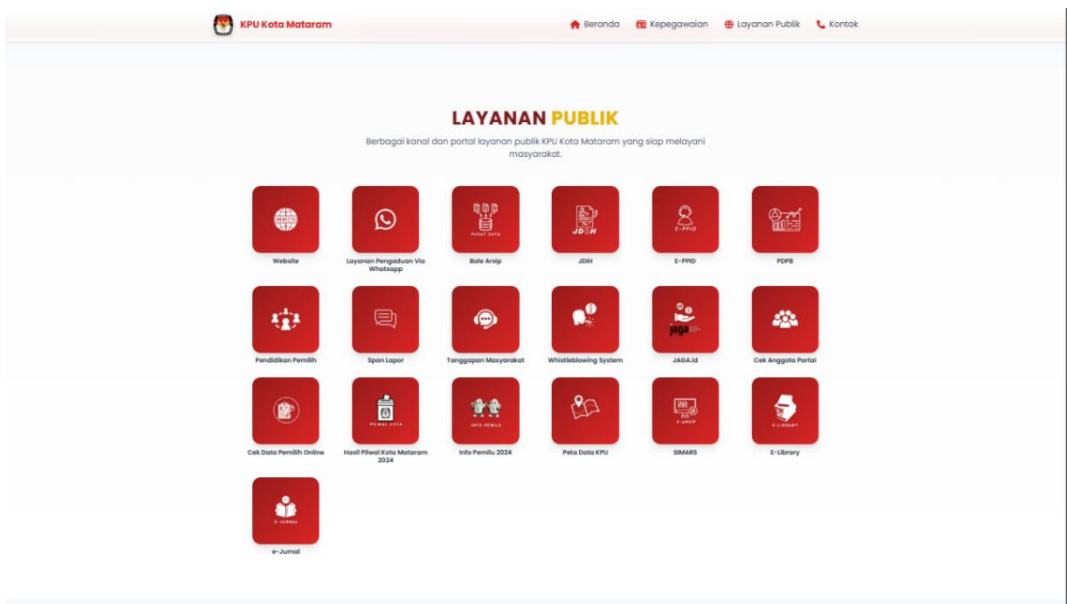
KPU Kota Mataram

Beranda Kepegawaian Layanan Publik Kontak

LAYANAN PUBLIK

Berbagai kanal dan portal layanan publik KPU Kota Mataram yang siap melayani masyarakat.

Website

Layanan Pengaduan Via Whatsapp

PUSAT DATA
Bale Arsip

JDIH
JDIH

E-PPID
E-PPID

PDPB

Pendidikan Pemilih

Span Lapor

Tanggapan Masyarakat

Whistleblowing System

jaga
JAGA.id

Cek Anggota Partai

Cek Data Pemilih Online

PILWAL 2024
Hasil Pilwal Kota Mataram 2024

INFO PEMILU
Info Pemilu 2024

Peta Data KPU

E-ARSIP
SIMARS

E-LIBRARY
E-Library

E-JURNAL
e-Jurnal